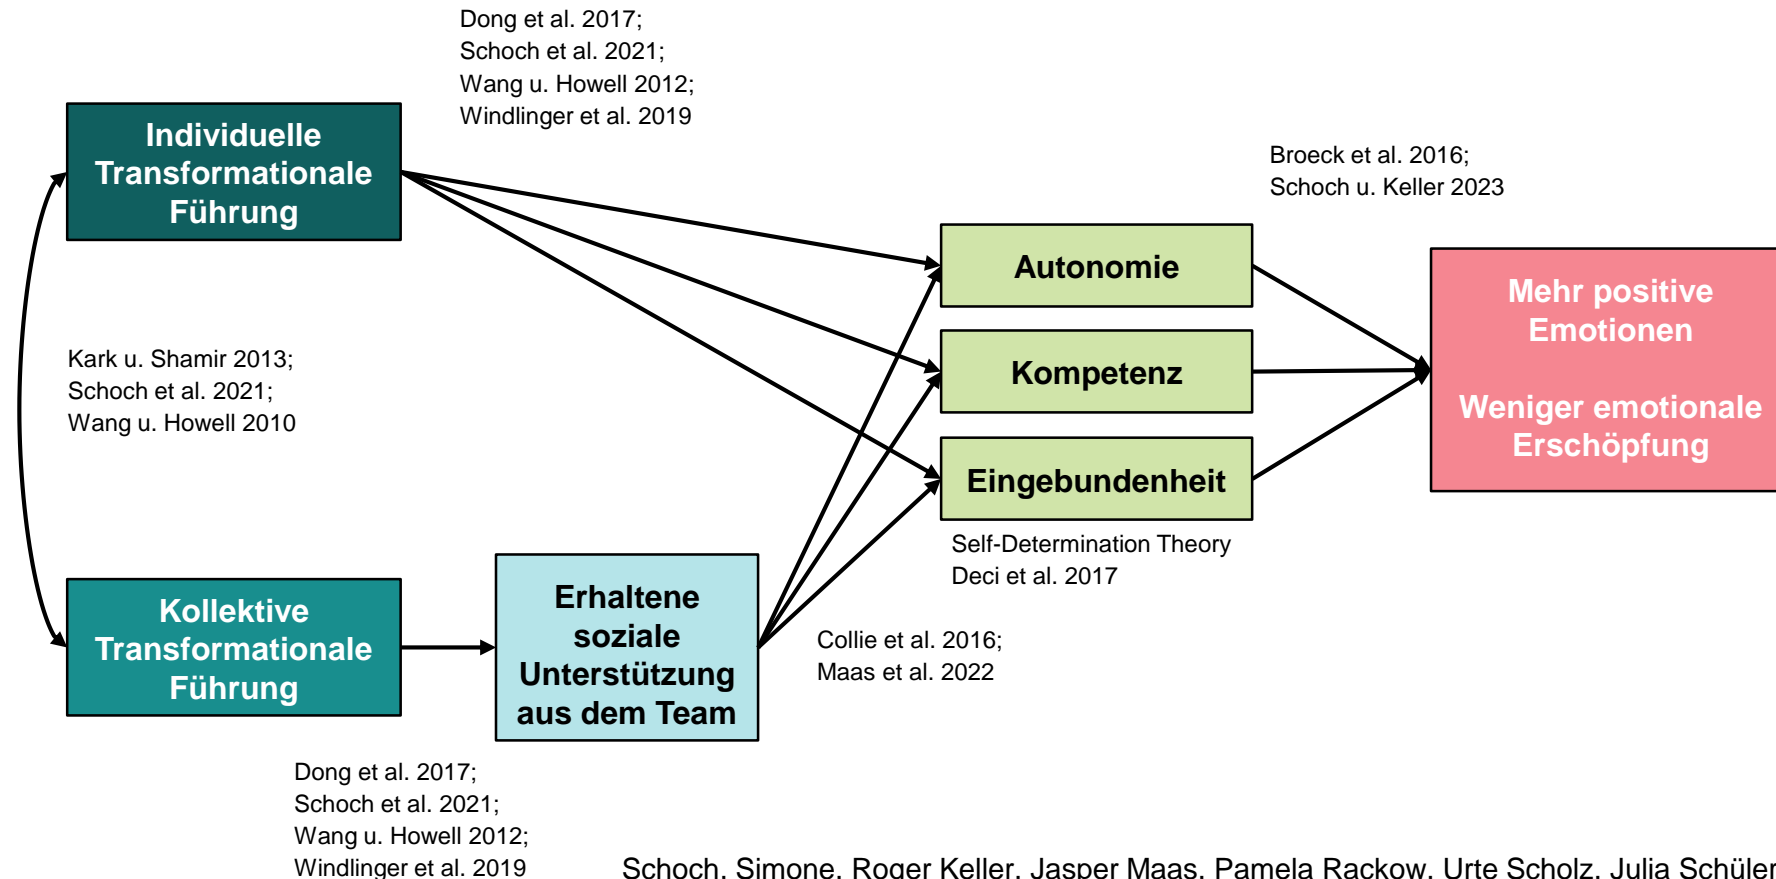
Dong et al. 2017;
Schoch et al. 2021;
Wang u. Howell 2012;
Windlinger et al. 2019

Individuelle Transformationale Führung

Broeck et al. 2016;
Schoch u. Keller 2023

Autonomie

Kompetenz

Eingebundenheit

Mehr positive Emotionen

Weniger emotionale Erschöpfung

Kark u. Shamir 2013;
Schoch et al. 2021;
Wang u. Howell 2010

Self-Determination Theory
Deci et al. 2017

Kollektive Transformationale Führung

Erhaltene soziale Unterstützung aus dem Team

Collie et al. 2016;
Maas et al. 2022

Dong et al. 2017;
Schoch et al. 2021;
Wang u. Howell 2012;
Windlinger et al. 2019

Schoch, Simone, Roger Keller, Jasper Maas, Pamela Rackow, Urte Scholz, Julia Schüler